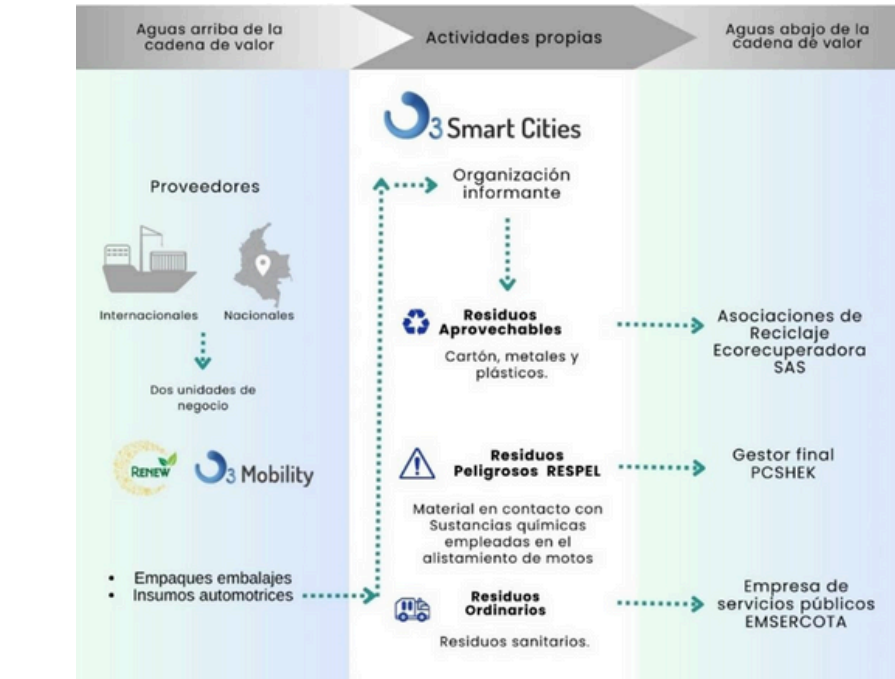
Aguas arriba de la cadena de valor

Actividades propias

Aguas abajo de la cadena de valor

3 Smart Cities

Proveedores

Internacionales

Nacionales

Dos unidades de negocio

RENEW

3 Mobility

• Empaques embalajes
• Insumos automotrices

Organización informante

Residuos Aprovechables

Cartón, metales y plásticos.

Residuos Peligrosos RESPEL

Material en contacto con Sustancias químicas empleadas en el alistamiento de motos

Residuos Ordinarios

Residuos sanitarios.

Asociaciones de Reciclaje Ecorecuperadora SAS

Gestor final PCSHEK

Empresa de servicios públicos EMSERCOTA